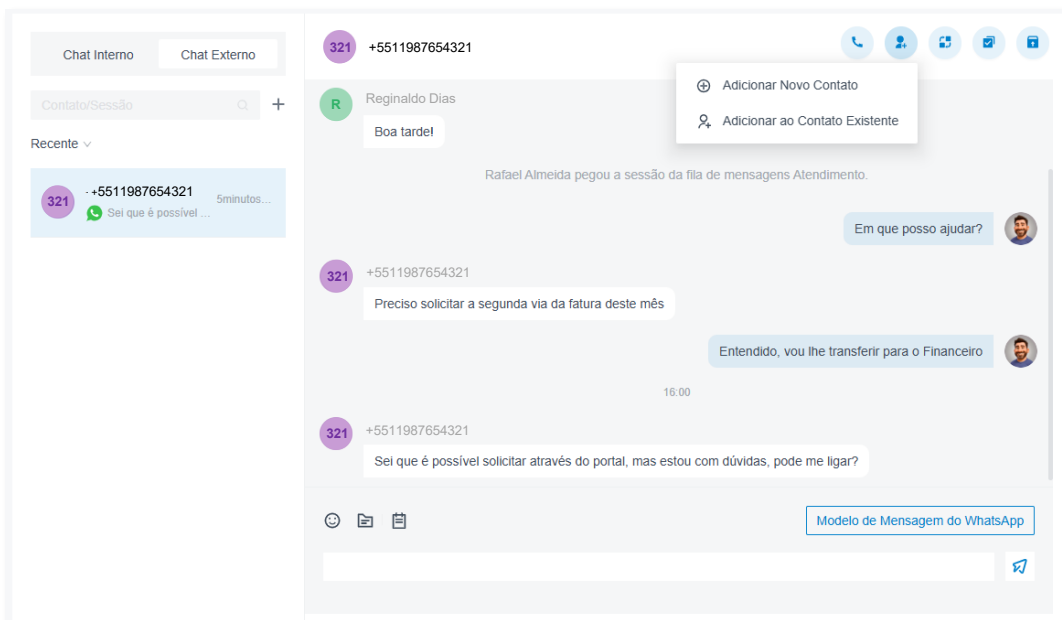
Chat Interno | Chat Externo

Contato/Sessão

+

Recente

321 +5511987654321 5minutos...
Sei que é possível ...

321 +5511987654321

Adicionar Novo Contato
Adicionar ao Contato Existente

R Reginaldo Dias
Boa tarde!

Rafael Almeida pegou a sessão da fila de mensagens Atendimento.

Em que posso ajudar?

321 +5511987654321
Preciso solicitar a segunda via da fatura deste mês

Entendido, vou lhe transferir para o Financeiro

16:00

321 +5511987654321
Sei que é possível solicitar através do portal, mas estou com dúvidas, pode me ligar?

Modelo de Mensagem do WhatsApp